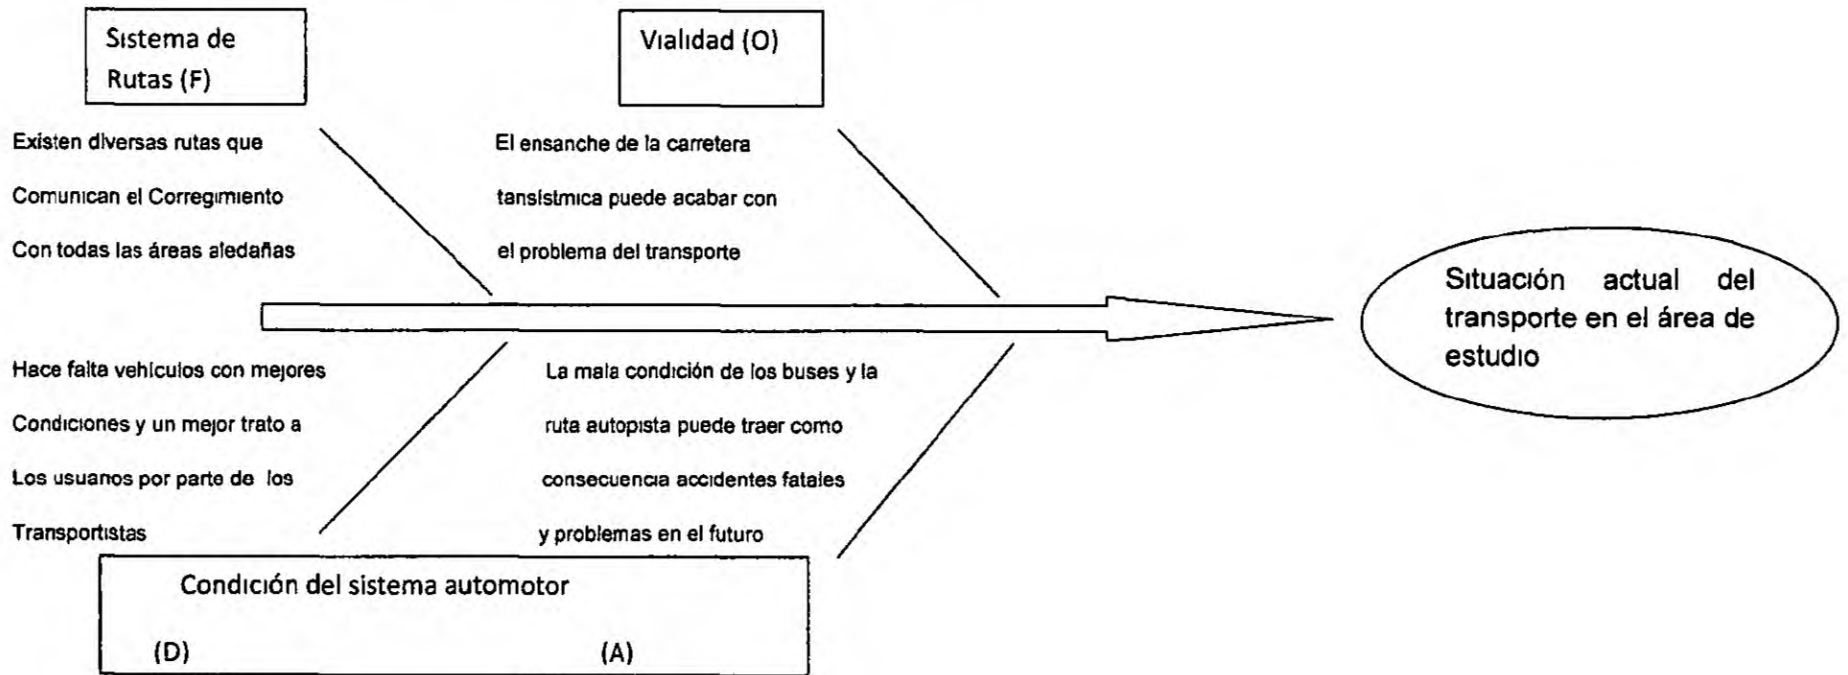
Sistema de Rutas (F)

Vialidad (O)

Existen diversas rutas que

Comunican el Corregimiento

Con todas las áreas aledañas

El ensanche de la carretera

tansistmica puede acabar con

el problema del transporte

Situación actual del transporte en el área de estudio

Hace falta vehiculos con mejores

Condiciones y un mejor trato a

Los usuanos por parte de los

Transportistas

La mala condición de los buses y la

ruta autopista puede traer como

consecuencia accidentes fatales

y problemas en el futuro

Condición del sistema automotor

(D)

(A)